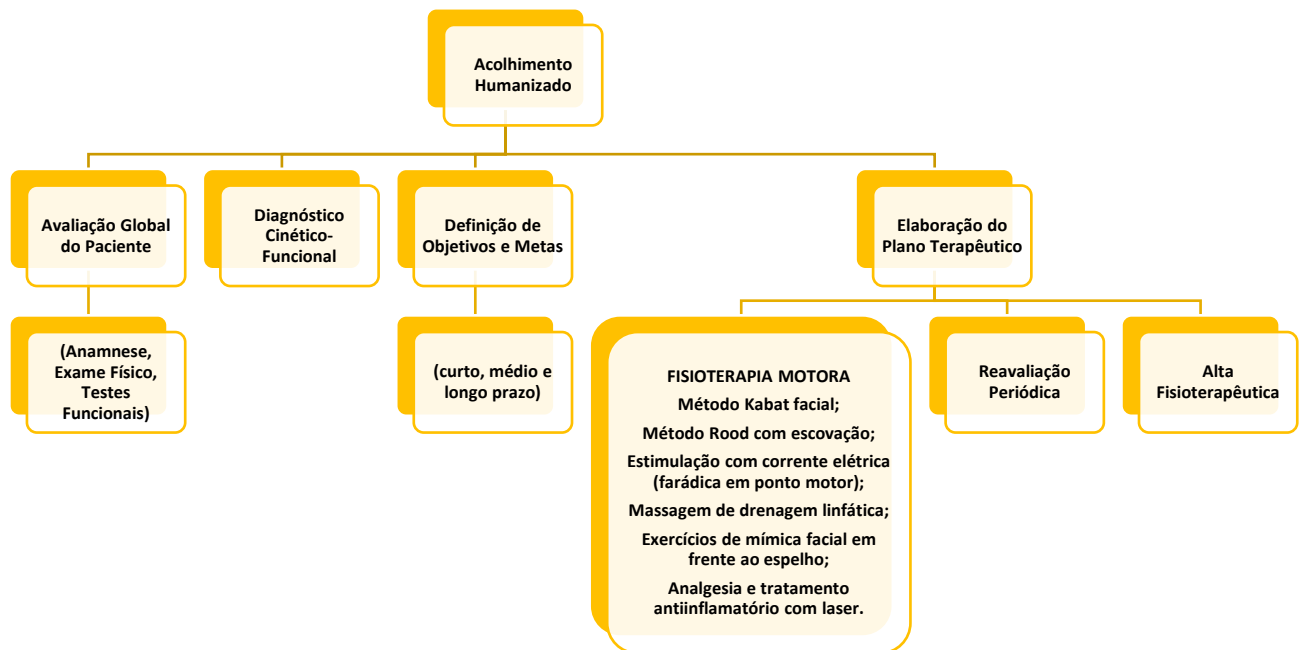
Acolhimento Humanizado

Avaliação Global do Paciente

(Anamnese, Exame Físico, Testes Funcionais)

Diagnóstico Cinético-Funcional

Definição de Objetivos e Metas

(curto, médio e longo prazo)

Elaboração do Plano Terapêutico

FISIOTERAPIA MOTORA
Método Kabat facial;
Método Rood com escovação;
Estimulação com corrente elétrica (farádica em ponto motor);
Massagem de drenagem linfática;
Exercícios de mímica facial em frente ao espelho;
Analgesia e tratamento antiinflamatório com laser.

Reavaliação Periódica

Alta Fisioterapêutica